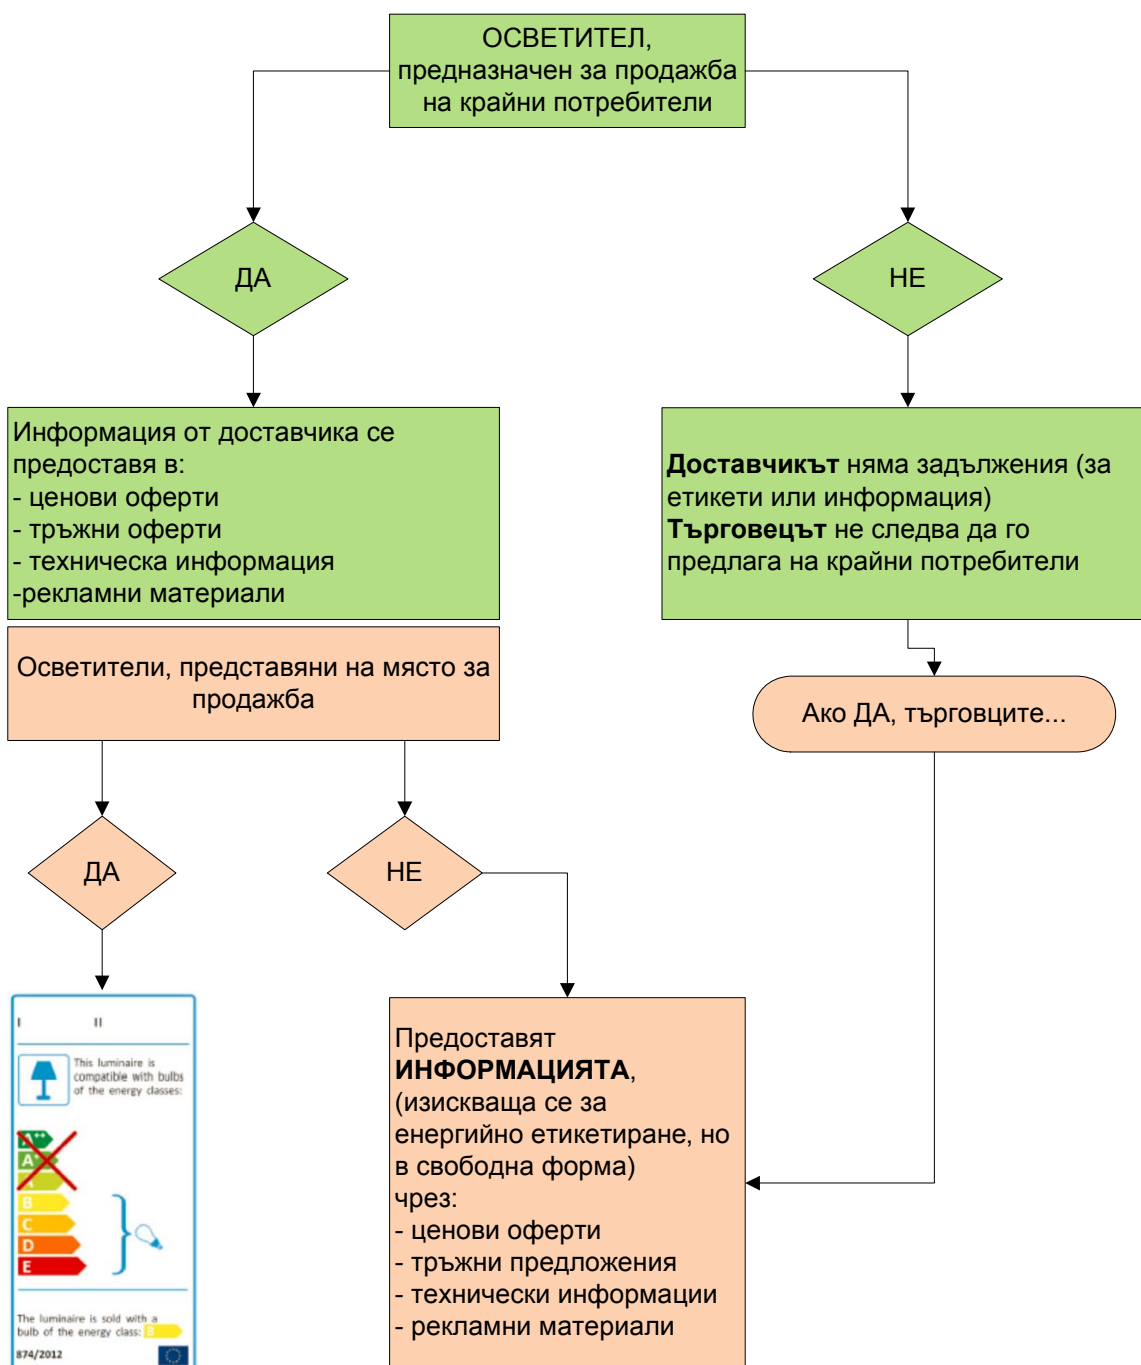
ОСВЕТИТЕЛ, предназначен за продажба на крайни потребители

ДА

НЕ

Информация от доставчика се предоставя в:
- ценови оферти
- тръжни оферти
- техническа информация
-рекламни материали

**Доставчикът** няма задължения (за етикети или информация)
**Търговецът** не следва да го предлага на крайни потребители

Осветители, представяни на място за продажба

Ако ДА, търговците...

ДА

НЕ

I II

This luminaire is compatible with bulbs of the energy classes:

A++
A+
A
B
C
D
E

The luminaire is sold with a bulb of the energy class: B

874/2012

Предоставят **ИНФОРМАЦИЯТА**, (изисква се за енергийно етикетиране, но в свободна форма)
чрез:
- ценови оферти
- тръжни предложения
- технически информации
- рекламни материали